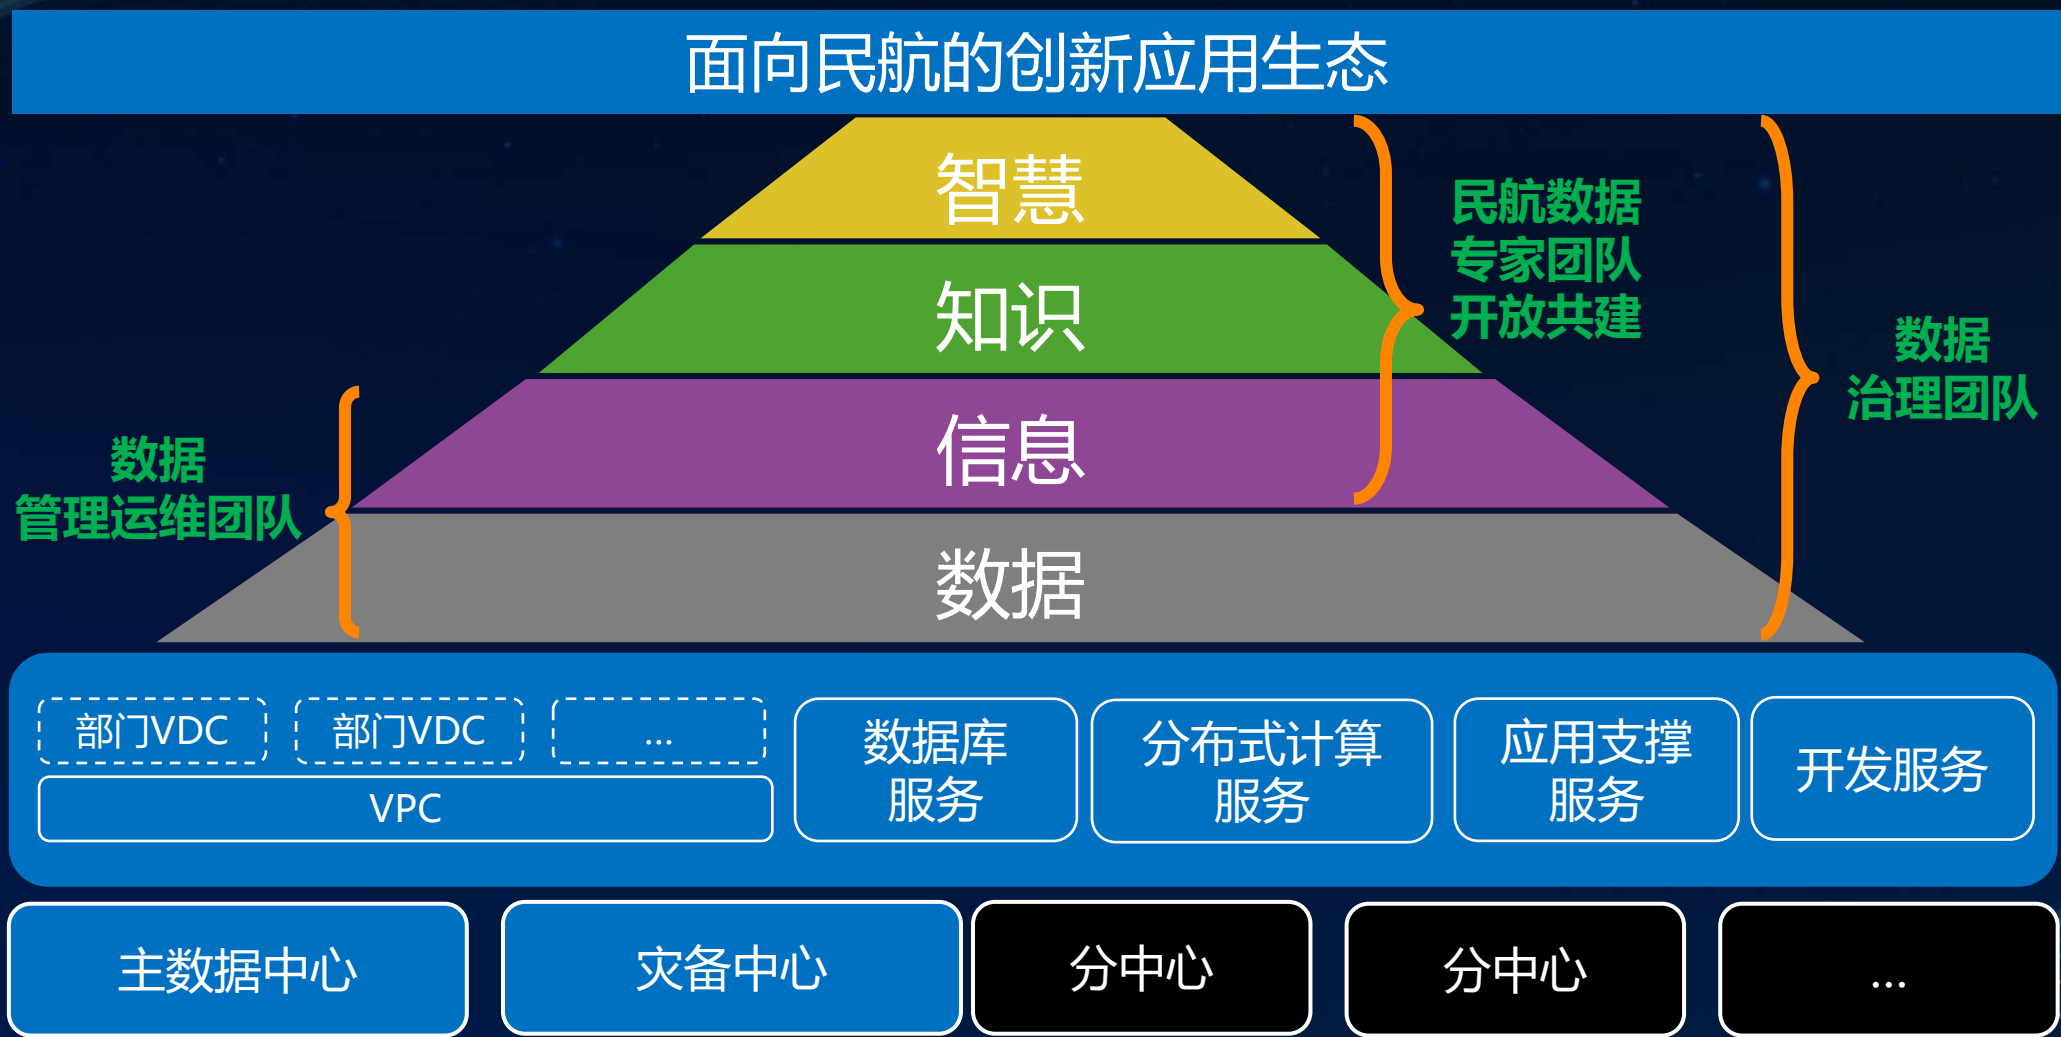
面向民航的创新应用生态

智慧

知识

信息

数据

民航数据专家团队开放共建

数据治理团队

数据管理运维团队

部门VDC

部门VDC

...

VPC

数据库服务

分布式计算服务

应用支撑服务

开发服务

主数据中心

灾备中心

分中心

分中心

...